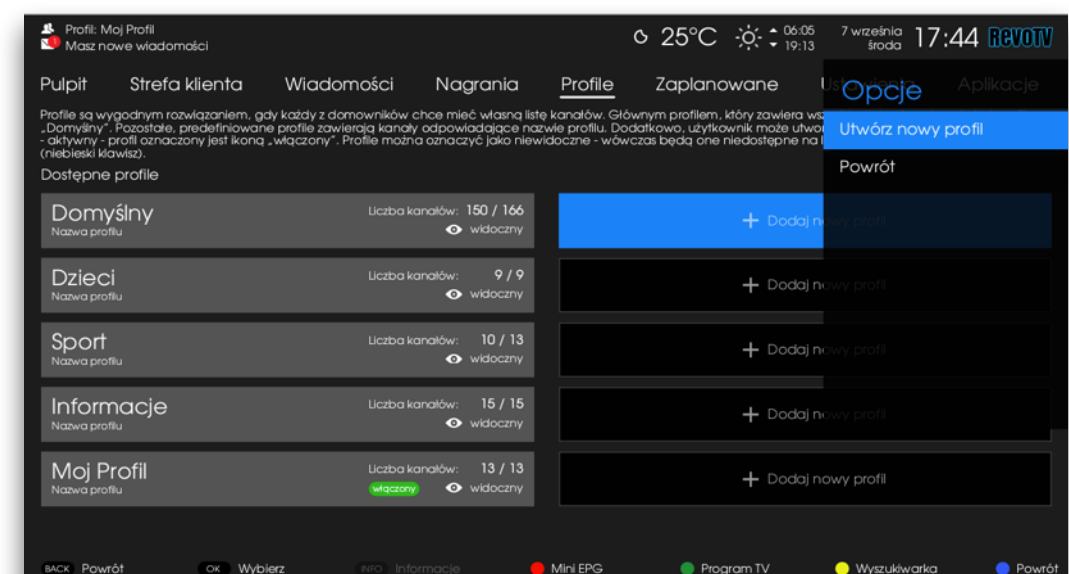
Profil: Moj Profil
Masz nowe wiadomości

25°C 06:05 19:13 7 września środa 17:44 RevoTV

Pulpit Strefa klienta Wiadomości Nagrania Profile Zaplanowane Ust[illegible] Aplikacje

Profile są wygodnym rozwiązaniem, gdy każdy z domowników chce mieć własną listę kanałów. Głównym profilem, który zawiera wsz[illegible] „Domyślny". Pozostałe, predefiniowane profile zawierają kanały odpowiadające nazwie profilu. Dodatkowo, użytkownik może utwo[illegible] - aktywny - profil oznaczony jest ikoną „włączony". Profile można oznaczyć jako niewidoczne - wówczas będą one niedostępne na l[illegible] (niebieski klawisz).

Dostępne profile

Opcje
Utwórz nowy profil
Powrót

| Profil | Liczba kanałów | Status | |
|---|---|---|---|
| Domyślny Nazwa profilu | 150 / 166 | widoczny | + Dodaj n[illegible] |
| Dzieci Nazwa profilu | 9 / 9 | widoczny | + Dodaj n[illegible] |
| Sport Nazwa profilu | 10 / 13 | widoczny | + Dodaj n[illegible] |
| Informacje Nazwa profilu | 15 / 15 | widoczny | + Dodaj n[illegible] |
| Moj Profil Nazwa profilu | 13 / 13 | włączony widoczny | + Dodaj nowy profil |

BACK Powrót OK Wybierz INFO Informacje Mini EPG Program TV Wyszukiwarka Powrót